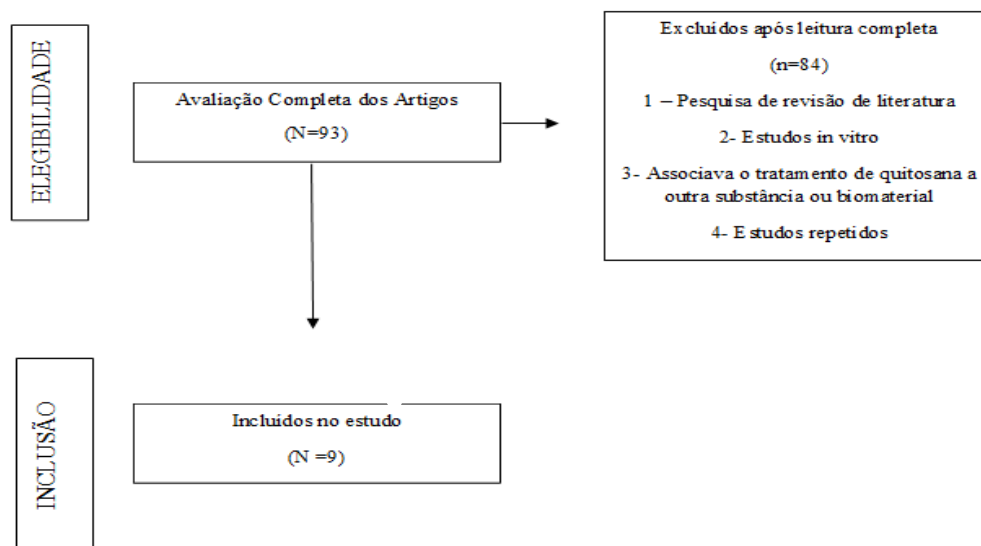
ELEGIBILIDADE

Avaliação Completa dos Artigos

(N=93)

Excluídos após leitura completa

(n=84)

1 – Pesquisa de revisão de literatura

2- Estudos in vitro

3- Associava o tratamento de quitosana a outra substância ou biomaterial

4- Estudos repetidos

INCLUSÃO

Incluidos no estudo

(N =9)